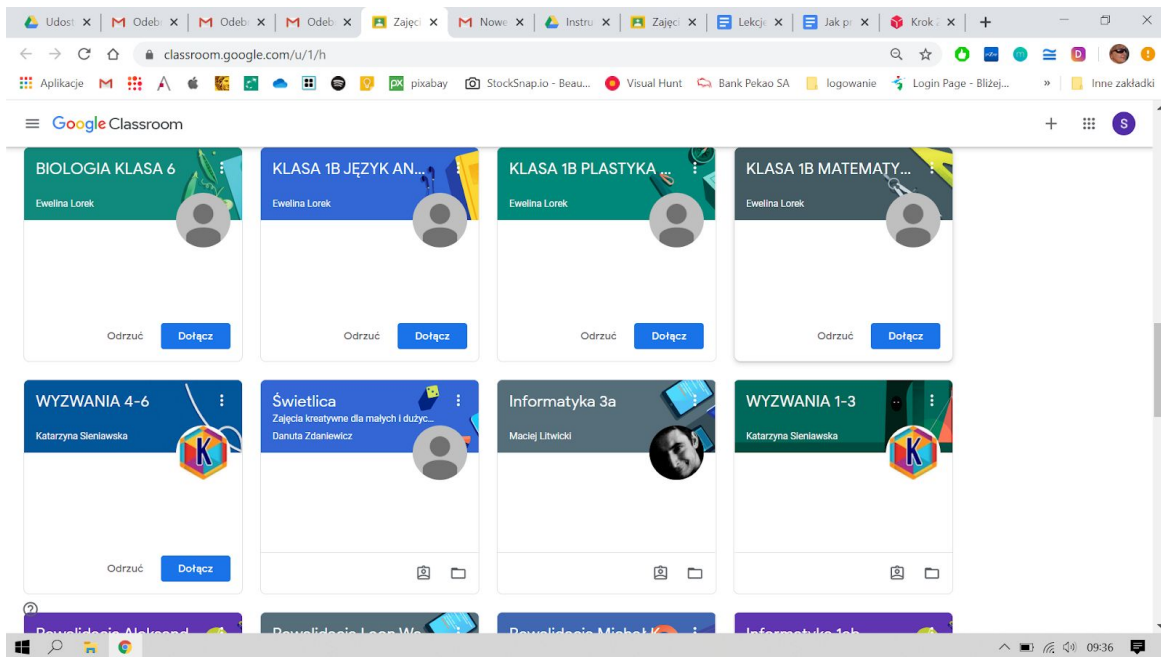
Udost × | Odebr × | Odeb × | Odeb × | Zajęc × | Nowe × | Instru × | Zajęc × | Lekcje × | Jak pr × | Krok × | +

classroom.google.com/u/1/h

Aplikacje | pixabay | StockSnap.io - Beau... | Visual Hunt | Bank Pekao SA | logowanie | Login Page - Bliżej... | » | Inne zakładki

Google Classroom

BIOLOGIA KLASA 6
Ewelina Lorek
Odrzuć | Dołącz

KLASA 1B JĘZYK AN...
Ewelina Lorek
Odrzuć | Dołącz

KLASA 1B PLASTYKA ...
Ewelina Lorek
Odrzuć | Dołącz

KLASA 1B MATEMATY...
Ewelina Lorek
Odrzuć | Dołącz

WYZWANIA 4-6
Katarzyna Sieniawska
K
Odrzuć | Dołącz

Świetlica
Zajęcia kreatywne dla małych i dużyc...
Danuta Zdaniewicz

Informatyka 3a
Maciej Litwicki

WYZWANIA 1-3
Katarzyna Sieniawska
K

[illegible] | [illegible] | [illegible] | Informatyka 1ab

09:36